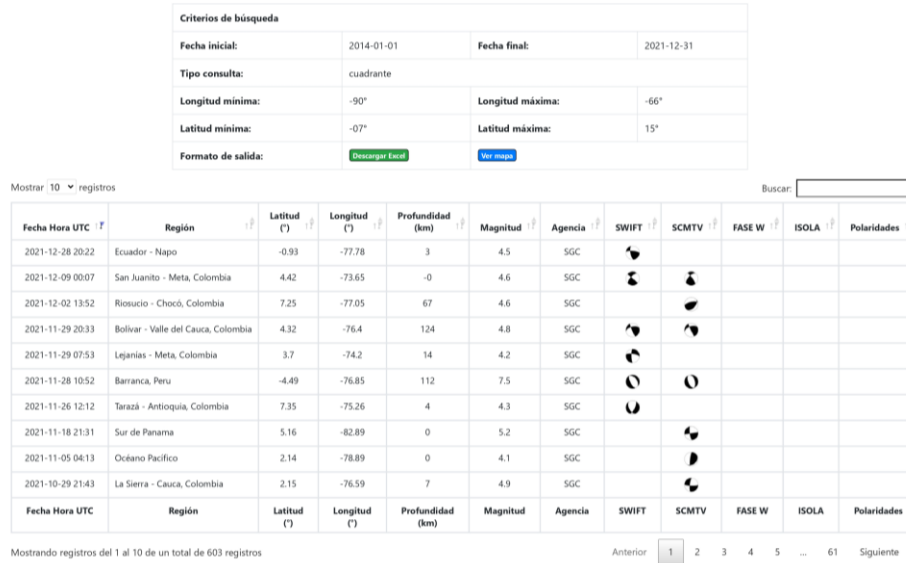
| Criterios de búsqueda | | | |
|---|---|---|---|
| Fecha inicial: | 2014-01-01 | Fecha final: | 2021-12-31 |
| Tipo consulta: | cuadrante | | |
| Longitud mínima: | -90° | Longitud máxima: | -66° |
| Latitud mínima: | -07° | Latitud máxima: | 15° |
| Formato de salida: | Descargar Excel | Ver mapa | |

Mostrar 10 registros

Buscar:

| Fecha Hora UTC | Región | Latitud (°) | Longitud (°) | Profundidad (km) | Magnitud | Agencia | SWIFT | SCMTV | FASE W | ISOLA | Polaridades |
|---|---|---|---|---|---|---|---|---|---|---|---|
| 2021-12-28 20:22 | Ecuador - Napo | -0.93 | -77.78 | 3 | 4.5 | SGC | | | | | |
| 2021-12-09 00:07 | San Juanito - Meta, Colombia | 4.42 | -73.65 | -0 | 4.6 | SGC | | | | | |
| 2021-12-02 13:52 | Riosucio - Chocó, Colombia | 7.25 | -77.05 | 67 | 4.6 | SGC | | | | | |
| 2021-11-29 20:33 | Bolívar - Valle del Cauca, Colombia | 4.32 | -76.4 | 124 | 4.8 | SGC | | | | | |
| 2021-11-29 07:53 | Lejanías - Meta, Colombia | 3.7 | -74.2 | 14 | 4.2 | SGC | | | | | |
| 2021-11-28 10:52 | Barranca, Peru | -4.49 | -76.85 | 112 | 7.5 | SGC | | | | | |
| 2021-11-26 12:12 | Tarazá - Antioquia, Colombia | 7.35 | -75.26 | 4 | 4.3 | SGC | | | | | |
| 2021-11-18 21:31 | Sur de Panama | 5.16 | -82.89 | 0 | 5.2 | SGC | | | | | |
| 2021-11-05 04:13 | Océano Pacífico | 2.14 | -78.89 | 0 | 4.1 | SGC | | | | | |
| 2021-10-29 21:43 | La Sierra - Cauca, Colombia | 2.15 | -76.59 | 7 | 4.9 | SGC | | | | | |
| Fecha Hora UTC | Región | Latitud (°) | Longitud (°) | Profundidad (km) | Magnitud | Agencia | SWIFT | SCMTV | FASE W | ISOLA | Polaridades |

Mostrando registros del 1 al 10 de un total de 603 registros

Anterior 1 2 3 4 5 … 61 Siguiente